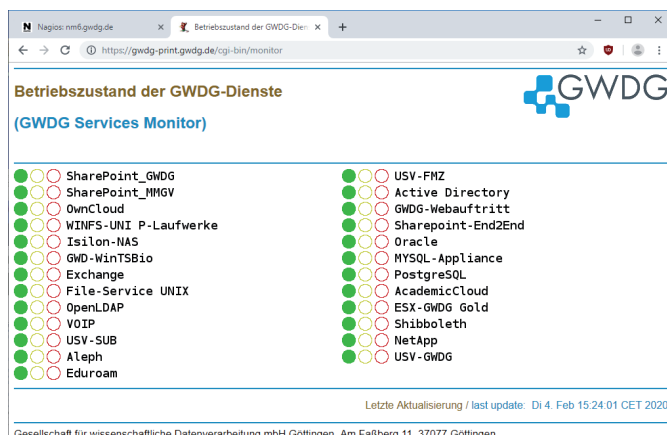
Nagios: nm6.gwdg.de
Betriebszustand der GWDG-Dien
https://gwdg-print.gwdg.de/cgi-bin/monitor

Betriebszustand der GWDG-Dienste

GWDG

(GWDG Services Monitor)

SharePoint_GWDG
SharePoint_MMGV
OwnCloud
WINFS-UNI P-Laufwerke
Isilon-NAS
GWD-WinTSBio
Exchange
File-Service UNIX
OpenLDAP
VOIP
USV-SUB
Aleph
Eduroam

USV-FMZ
Active Directory
GWDG-Webauftritt
Sharepoint-End2End
Oracle
MYSQL-Appliance
PostgreSQL
AcademicCloud
ESX-GWDG Gold
Shibboleth
NetApp
USV-GWDG

Letzte Aktualisierung / last update: Di 4. Feb 15:24:01 CET 2020

Gesellschaft für wissenschaftliche Datenverarbeitung mbH Göttingen, Am Faßberg 11, 37077 Göttingen